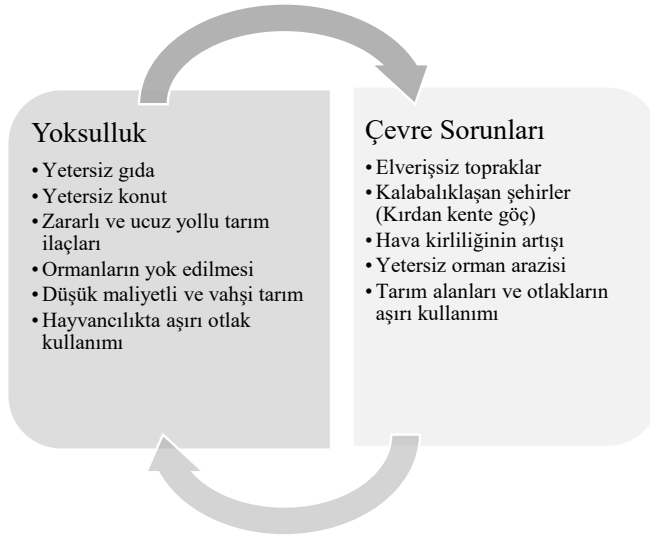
Yoksulluk

• Yetersiz gıda
• Yetersiz konut
• Zararlı ve ucuz yollu tarım ilaçları
• Ormanların yok edilmesi
• Düşük maliyetli ve vahşi tarım
• Hayvancılıkta aşırı otlak kullanımı

Çevre Sorunları

• Elverişsiz topraklar
• Kalabalıklaşan şehirler (Kırdan kente göç)
• Hava kirliliğinin artışı
• Yetersiz orman arazisi
• Tarım alanları ve otlakların aşırı kullanımı